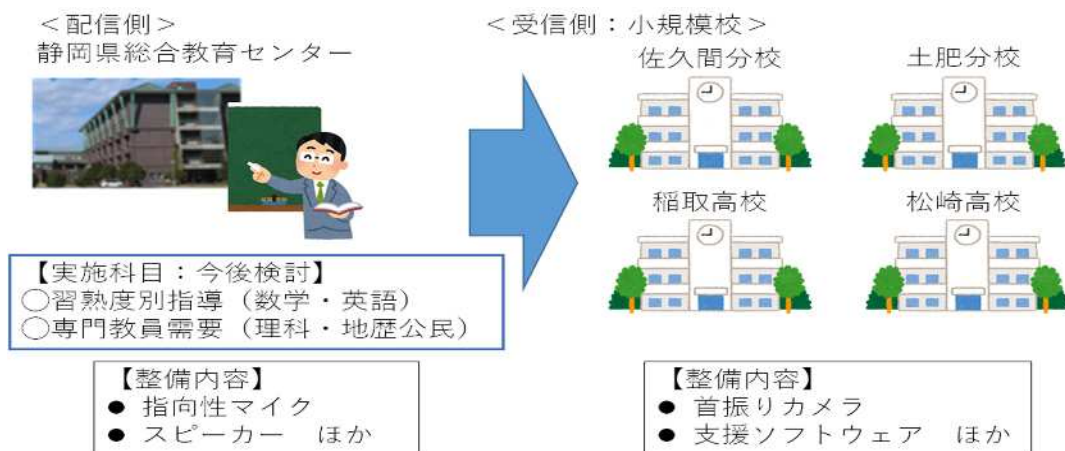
＜配信側＞
静岡県総合教育センター

＜受信側：小規模校＞

佐久間分校

土肥分校

稲取高校

松崎高校

【実施科目：今後検討】
◯習熟度別指導（数学・英語）
◯専門教員需要（理科・地歴公民）

【整備内容】
● 指向性マイク
● スピーカー　ほか

【整備内容】
● 首振りカメラ
● 支援ソフトウェア　ほか